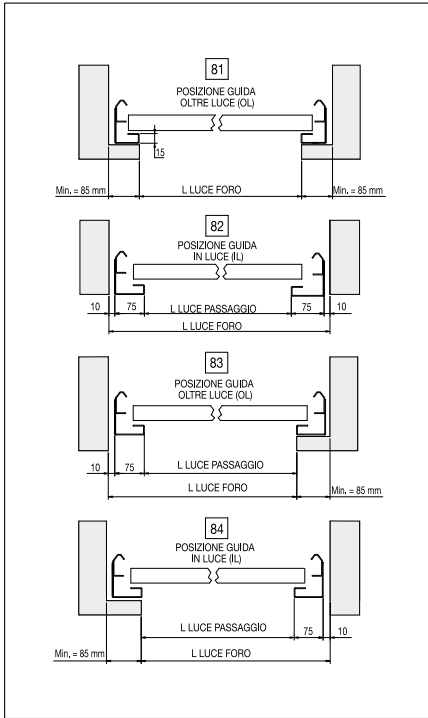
81

POSIZIONE GUIDA
OLTRE LUCE (OL)

15

Min. = 85 mm

L LUCE FORO

Min. = 85 mm

82

POSIZIONE GUIDA
IN LUCE (IL)

10

75

L LUCE PASSAGGIO

75

10

L LUCE FORO

83

POSIZIONE GUIDA
OLTRE LUCE (OL)

10

75

L LUCE PASSAGGIO

L LUCE FORO

Min. = 85 mm

84

POSIZIONE GUIDA
IN LUCE (IL)

L LUCE PASSAGGIO

75

10

Min. = 85 mm

L LUCE FORO